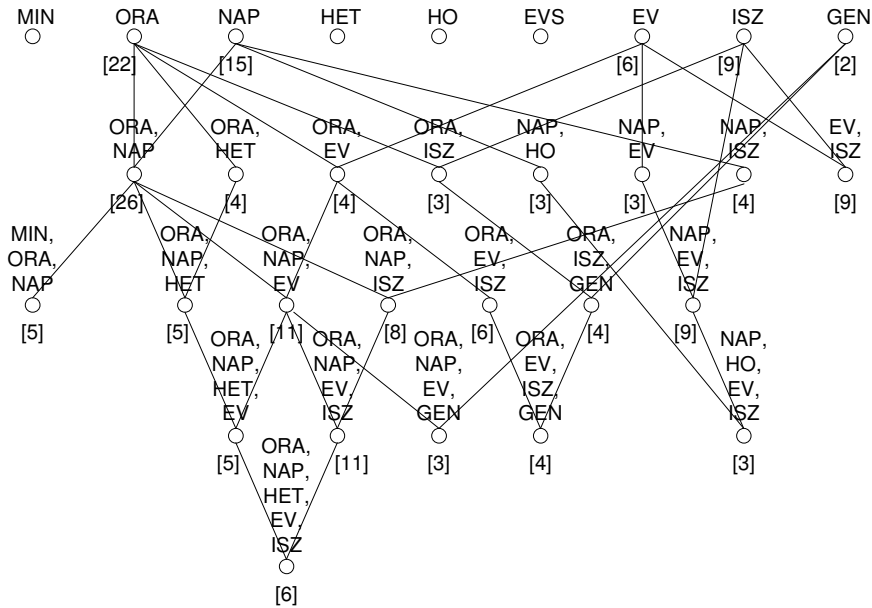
MIN ORA NAP HET HO EVS EV ISZ GEN

[22] [15] [6] [9] [2]

ORA, NAP
[26]

ORA, HET
[4]

ORA, EV
[4]

ORA, ISZ
[3]

NAP, HO
[3]

NAP, EV
[3]

NAP, ISZ
[4]

EV, ISZ
[9]

MIN, ORA, NAP
[5]

ORA, NAP, HET
[5]

ORA, NAP, EV
[11]

ORA, NAP, ISZ
[8]

ORA, EV, ISZ
[6]

ORA, ISZ, GEN
[4]

NAP, EV, ISZ
[9]

ORA, NAP, HET, EV
[5]

ORA, NAP, EV, ISZ
[11]

ORA, NAP, EV, GEN
[3]

ORA, EV, ISZ, GEN
[4]

NAP, HO, EV, ISZ
[3]

ORA, NAP, HET, EV, ISZ
[6]